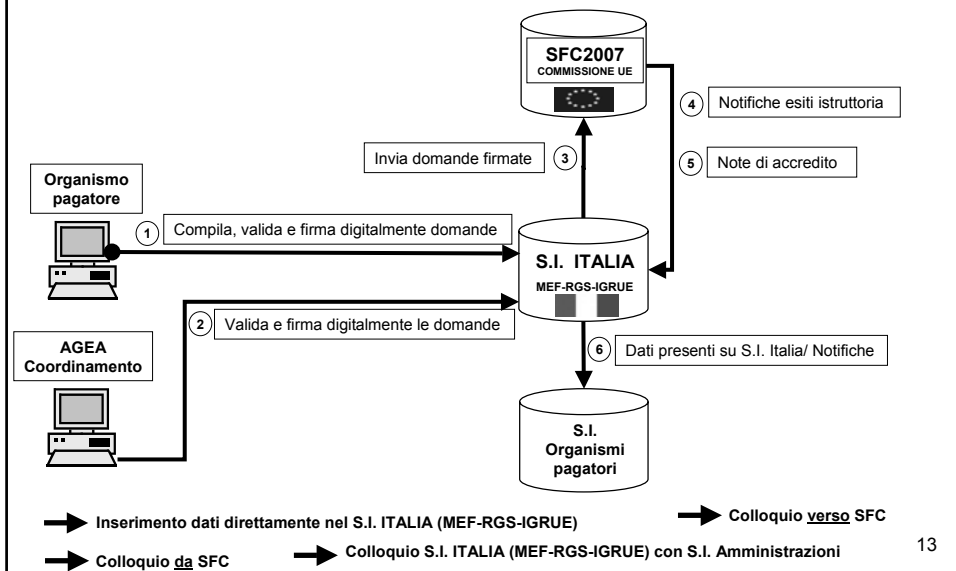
SFC2007
COMMISSIONE UE

4 Notifiche esiti istruttoria

Invia domande firmate 3

5 Note di accredito

Organismo pagatore

1 Compila, valida e firma digitalmente domande

S.I. ITALIA
MEF-RGS-IGRUE

2 Valida e firma digitalmente le domande

AGEA Coordinamento

6 Dati presenti su S.I. Italia/ Notifiche

S.I. Organismi pagatori

Inserimento dati direttamente nel S.I. ITALIA (MEF-RGS-IGRUE)

Colloquio verso SFC

Colloquio da SFC

Colloquio S.I. ITALIA (MEF-RGS-IGRUE) con S.I. Amministrazioni

13